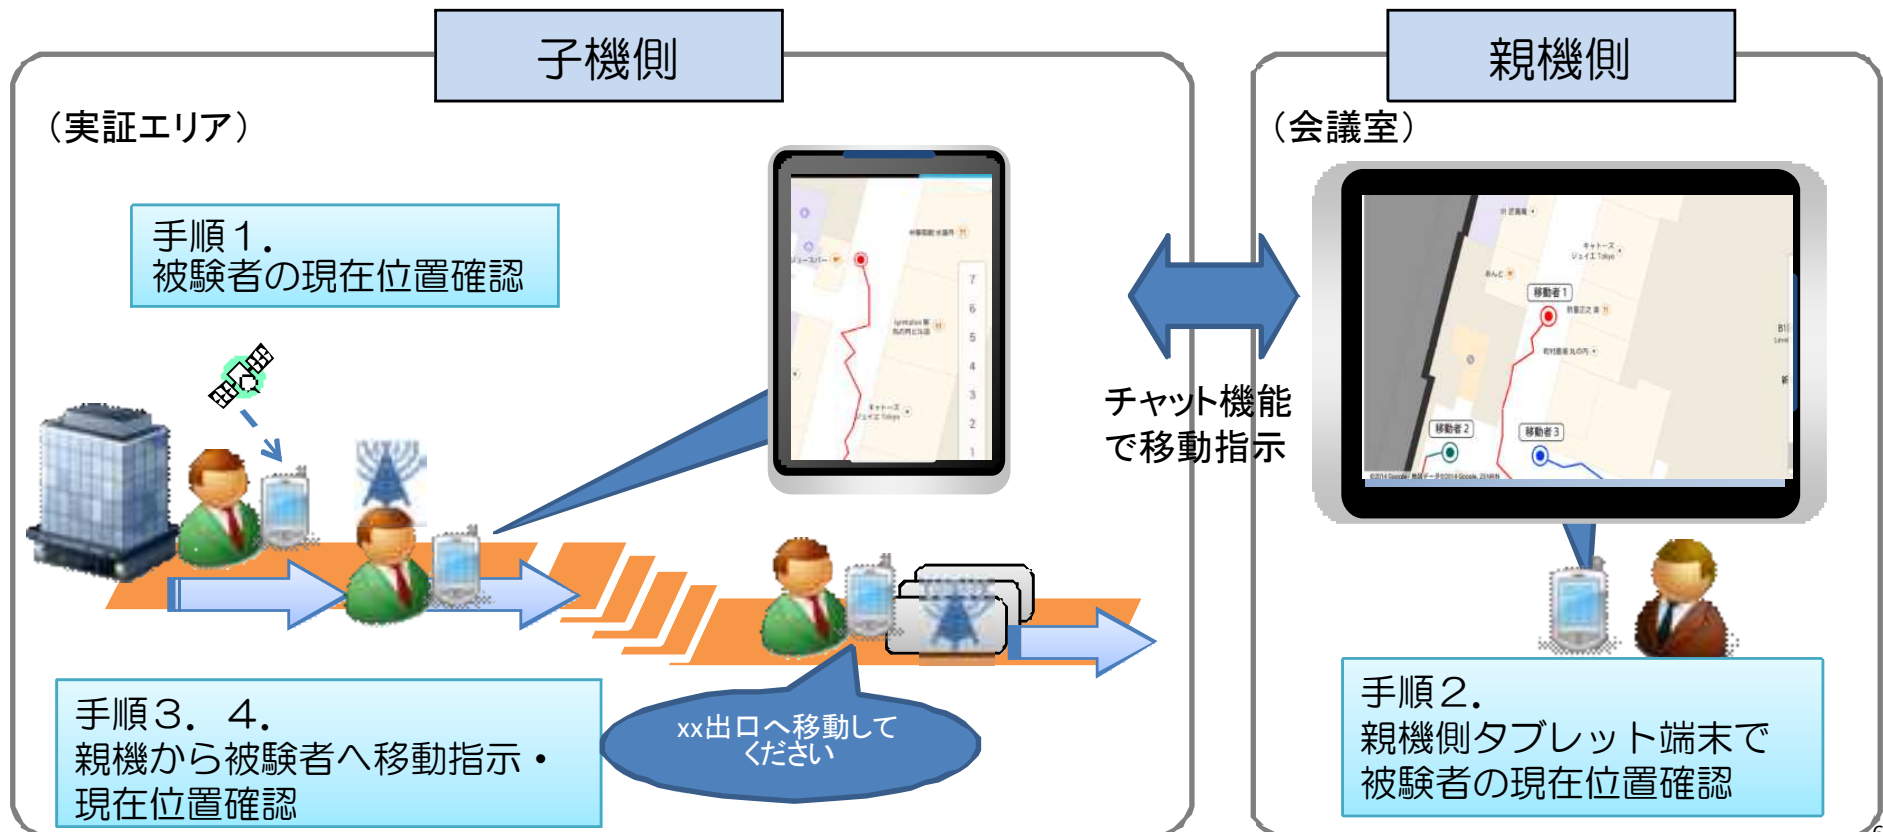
子機側

（実証エリア）

手順１．
被験者の現在位置確認

手順３．４．
親機から被験者へ移動指示・
現在位置確認

xx出口へ移動してください

チャット機能で移動指示

親機側

（会議室）

移動者１

移動者２

移動者３

手順２．
親機側タブレット端末で
被験者の現在位置確認